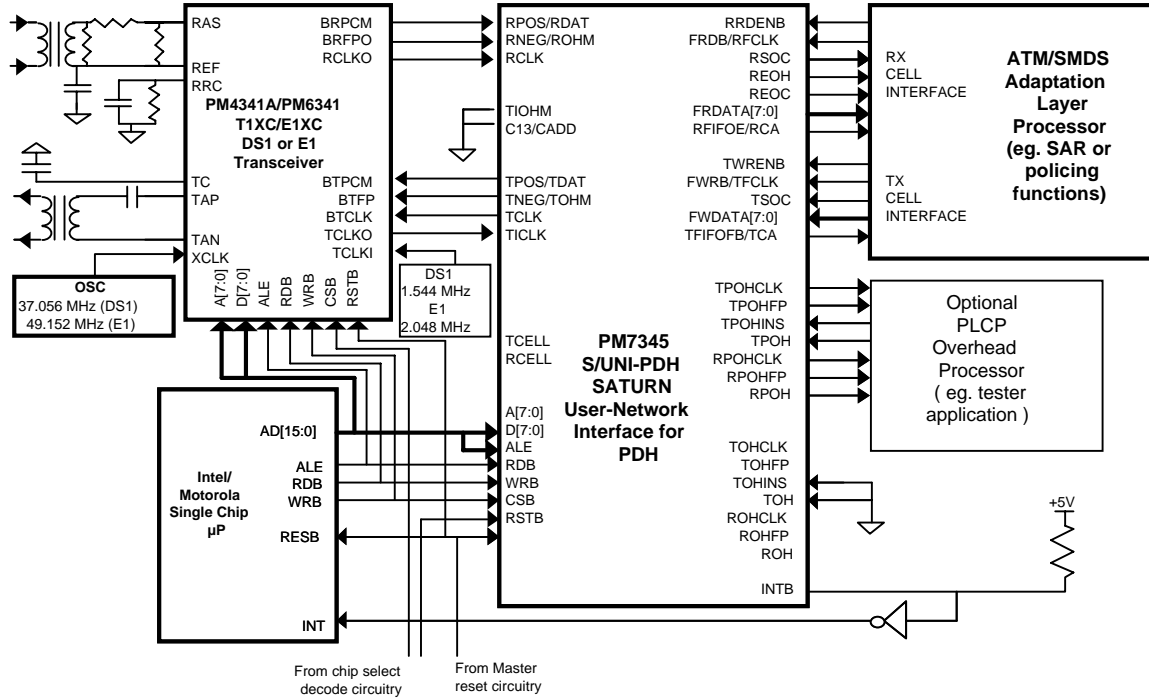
RAS
REF
RRC
PM4341A/PM6341
T1XC/E1XC
DS1 or E1
Transceiver
BRPCM
BRFPO
RCLKO
TC
TAP
TAN
XCLK
BTPCM
BTFP
BTCLK
TCLKO
TCLKI
A[7:0]
D[7:0]
ALE
RDB
WRB
CSB
RSTB

OSC
37.056 MHz (DS1)
49.152 MHz (E1)

DS1
1.544 MHz
E1
2.048 MHz

RPOS/RDAT
RNEG/ROHM
RCLK
TIOHM
C13/CADD
TPOS/TDAT
TNEG/TOHM
TCLK
TICLK
TCELL
RCELL
A[7:0]
D[7:0]
ALE
RDB
WRB
CSB
RSTB

PM7345
S/UNI-PDH
SATURN
User-Network
Interface for
PDH

RRDENB
FRDB/RFCLK
RSOC
REOH
REOC
FRDATA[7:0]
RFIFOE/RCA
TWRENB
FWRB/TFCLK
TSOC
FWDATA[7:0]
TFIFOFB/TCA
TPOHCLK
TPOHFP
TPOHINS
TPOH
RPOHCLK
RPOHFP
RPOH
TOHCLK
TOHFP
TOHINS
TOH
ROHCLK
ROHFP
ROH
INTB

RX
CELL
INTERFACE
TX
CELL
INTERFACE

ATM/SMDS
Adaptation
Layer
Processor
(eg. SAR or
policing
functions)

Optional
PLCP
Overhead
Processor
( eg. tester
application )

+5V

AD[15:0]
ALE
RDB
WRB
RESB
INT

Intel/
Motorola
Single Chip
µP

From chip select
decode circuitry
From Master
reset circuitry